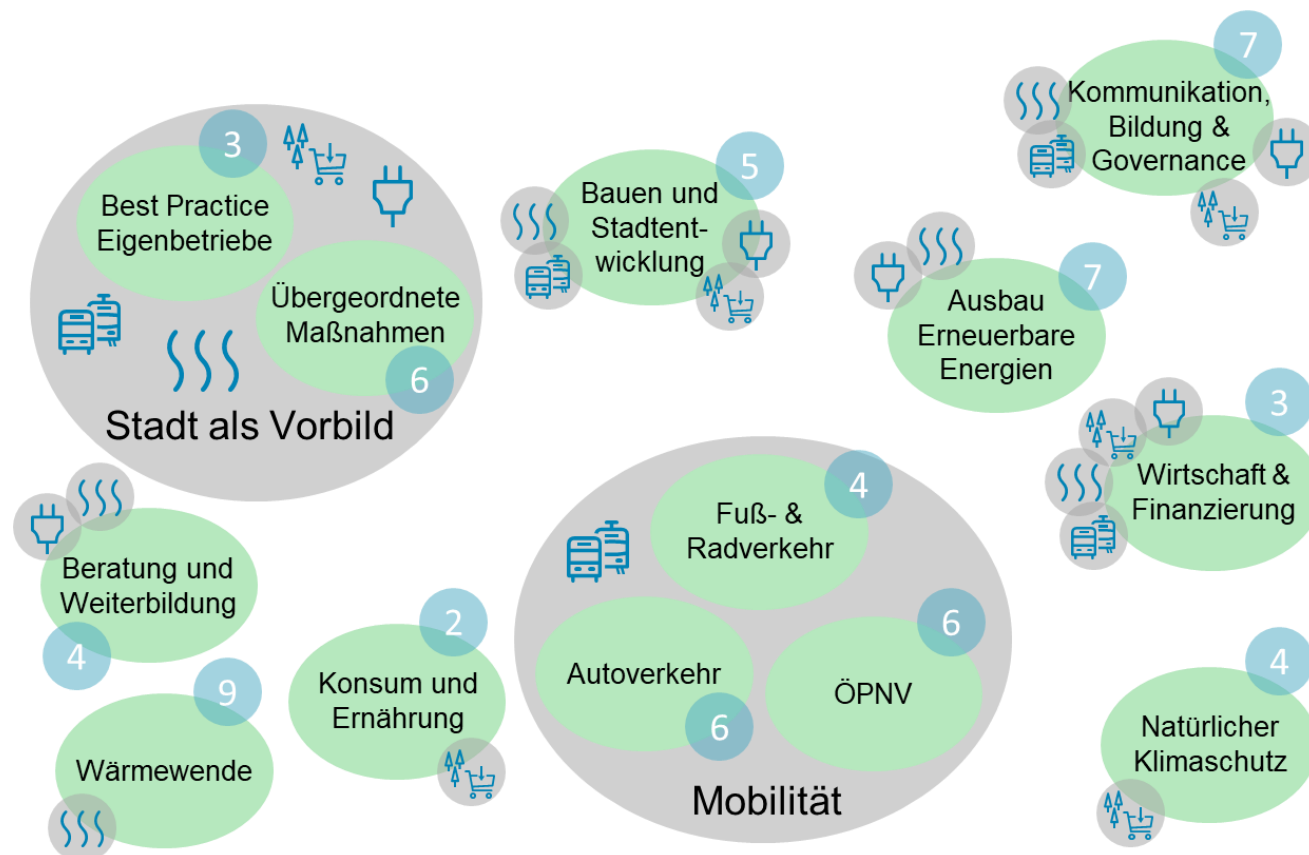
7
Kommunikation, Bildung & Governance

3
Best Practice Eigenbetriebe

Übergeordnete Maßnahmen
6

Stadt als Vorbild

5
Bauen und Stadtentwicklung

7
Ausbau Erneuerbare Energien

3
Wirtschaft & Finanzierung

Beratung und Weiterbildung
4

4
Fuß- & Radverkehr

2
Konsum und Ernährung

6
Autoverkehr
6
ÖPNV

Mobilität

9
Wärmewende

4
Natürlicher Klimaschutz